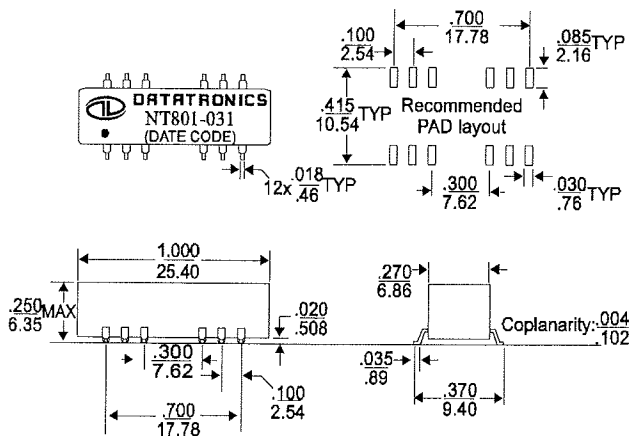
DATATRONICS
NT801-031
(DATE CODE)

12x $\frac{.018}{.46}$TYP

$\frac{.100}{2.54}$

$\frac{.700}{17.78}$

$\frac{.085}{2.16}$TYP

$\frac{.415}{10.54}$TYP

Recommended
PAD layout

$\frac{.300}{7.62}$

$\frac{.030}{.76}$TYP

$\frac{1.000}{25.40}$

$\frac{.250}{6.35}$MAX

$\frac{.020}{.508}$

$\frac{.300}{7.62}$

$\frac{.100}{2.54}$

$\frac{.700}{17.78}$

$\frac{.270}{6.86}$

Coplanarity: $\frac{.004}{.102}$

$\frac{.035}{.89}$

$\frac{.370}{9.40}$